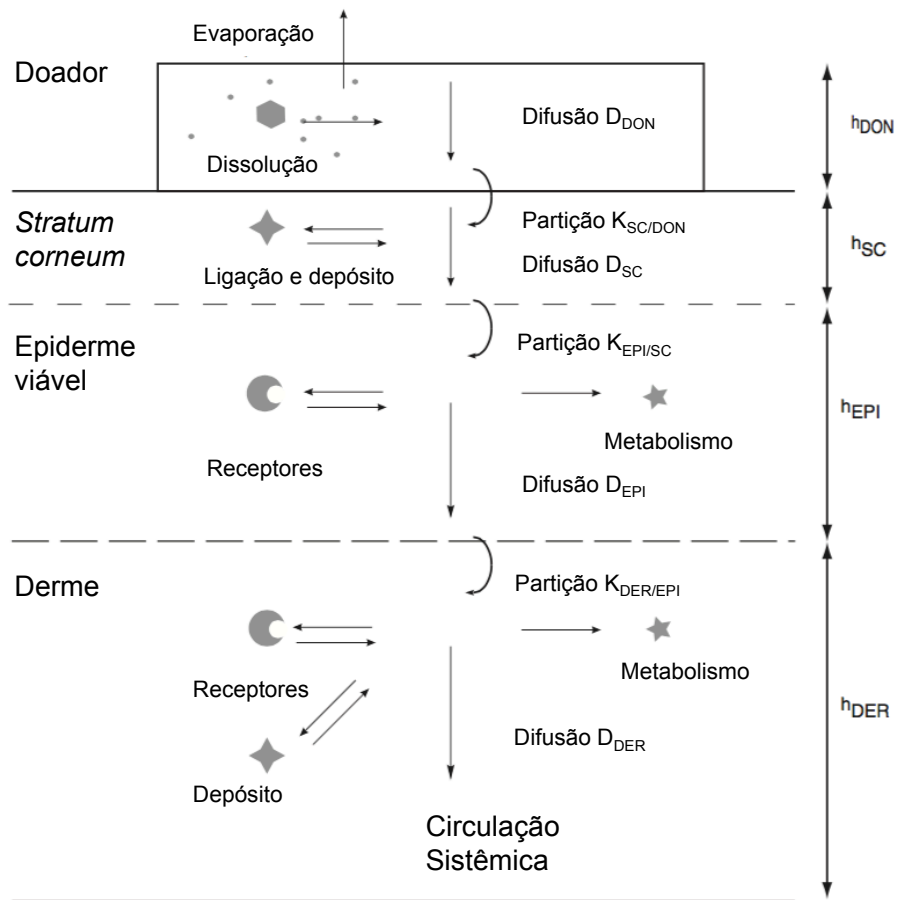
Evaporação

Doador

Difusão $D_{DON}$

Dissolução

$h_{DON}$

*Stratum corneum*

Partição $K_{SC/DON}$

Difusão $D_{SC}$

Ligação e depósito

$h_{SC}$

Epiderme viável

Partição $K_{EPI/SC}$

Metabolismo

Receptores

Difusão $D_{EPI}$

$h_{EPI}$

Derme

Partição $K_{DER/EPI}$

Metabolismo

Receptores

Difusão $D_{DER}$

Depósito

Circulação Sistêmica

$h_{DER}$